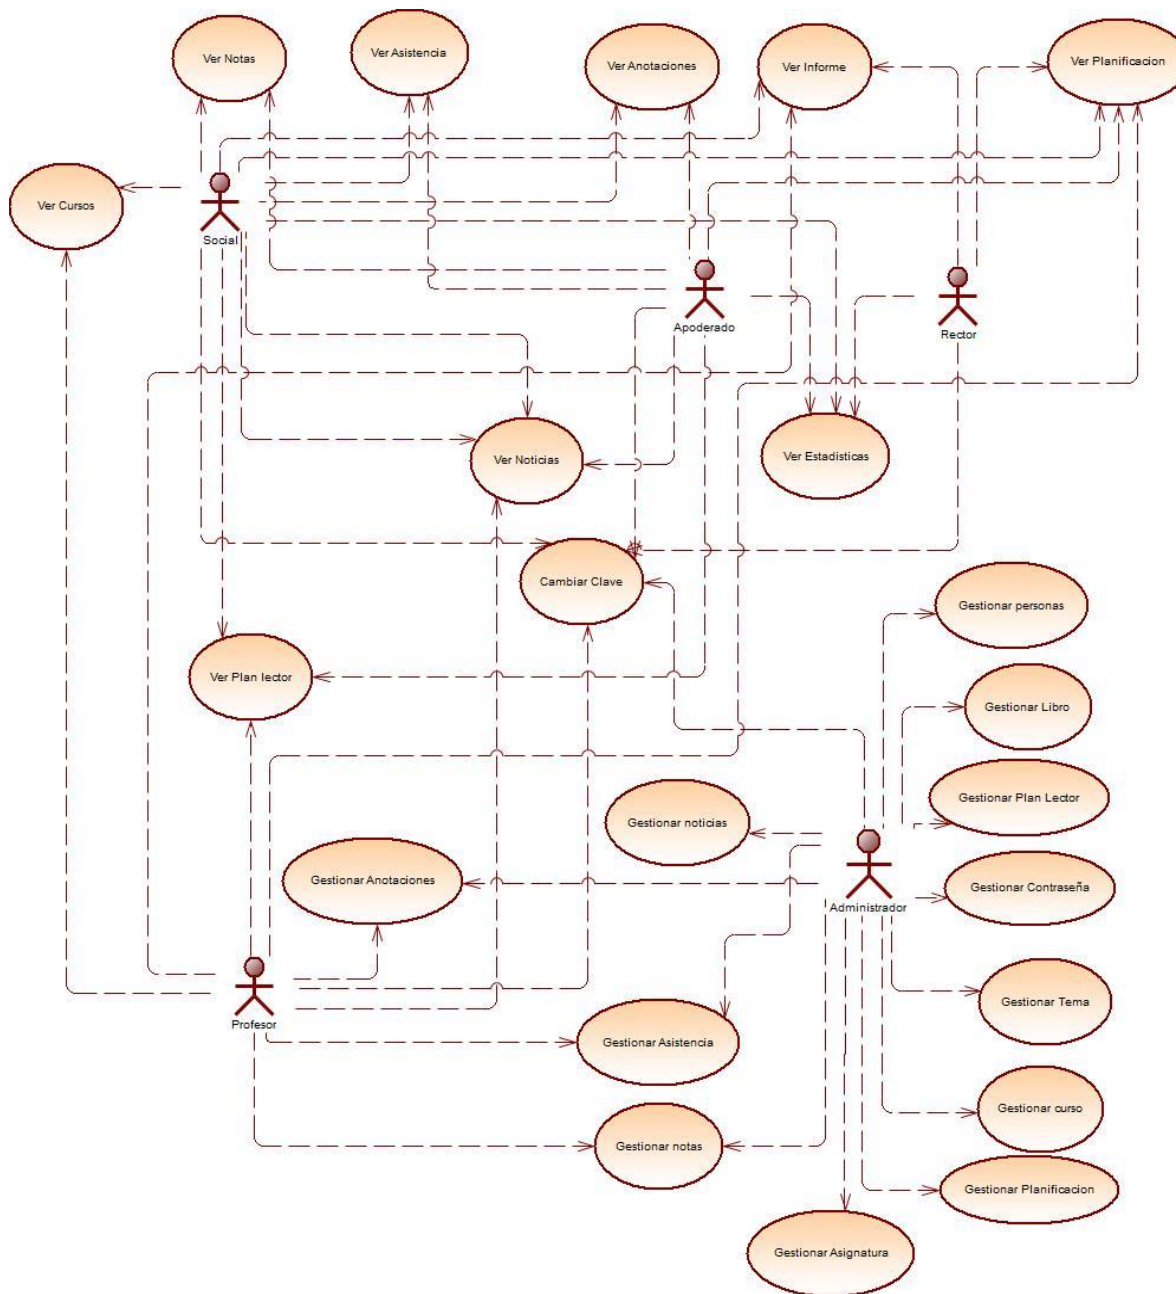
Ver Notas

Ver Asistencia

Ver Anotaciones

Ver Informe

Ver Planificacion

Ver Cursos

Social

Apoderado

Rector

Ver Noticias

Ver Estadisticas

Cambiar Clave

Gestionar personas

Ver Plan lector

Gestionar Libro

Gestionar Plan Lector

Gestionar noticias

Gestionar Anotaciones

Administrador

Gestionar Contraseña

Profesor

Gestionar Tema

Gestionar Asistencia

Gestionar curso

Gestionar notas

Gestionar Planificacion

Gestionar Asignatura